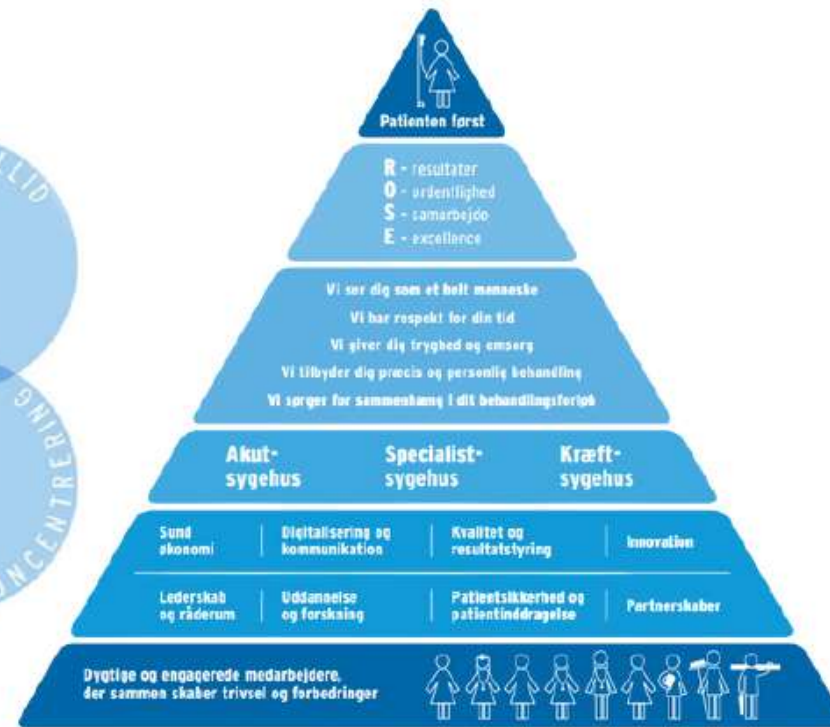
LID

CENTRERING

Patienten først

R - resultater
O - ordentlighed
S - samarbejde
E - excellence

Vi ser dig som et helt menneske
Vi har respekt for din tid
Vi giver dig tryghed og omsorg
Vi tilbyder dig præcis og personlig behandling
Vi sørger for sammenhæng i dit behandlingsforløb

Akut-sygehus
Specialist-sygehus
Kræft-sygehus

Sund økonomi
Digitalisering og kommunikation
Kvalitet og resultatstyring
Innovation

Lederskab og råderum
Uddannelse og forskning
Patientsikkerhed og patientinddragelse
Partnerskaber

Dygtige og engagerede medarbejdere, der sammen skaber trivsel og forbedringer